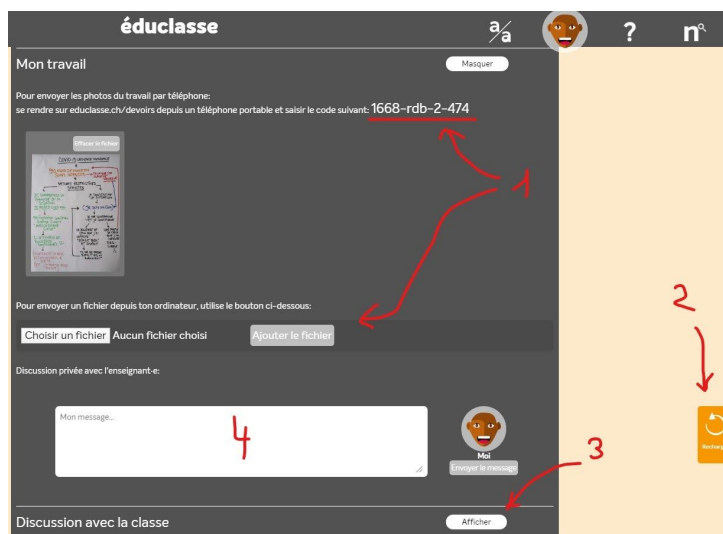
éduclasse

$\frac{a}{a}$ ? nº

Mon travail

Masquer

Pour envoyer les photos du travail par téléphone:
se rendre sur éduclasse.ch/devoirs depuis un téléphone portable et saisir le code suivant: 1668-rdb-2-474

Effacer le fichier

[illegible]

1

Pour envoyer un fichier depuis ton ordinateur, utilise le bouton ci-dessous:

Choisir un fichier Aucun fichier choisi

Ajouter le fichier

2

Discussion privée avec l'enseignant-e:

Mon message...

4

Moi

Envoyer le message

3

Recharg

Discussion avec la classe

Afficher